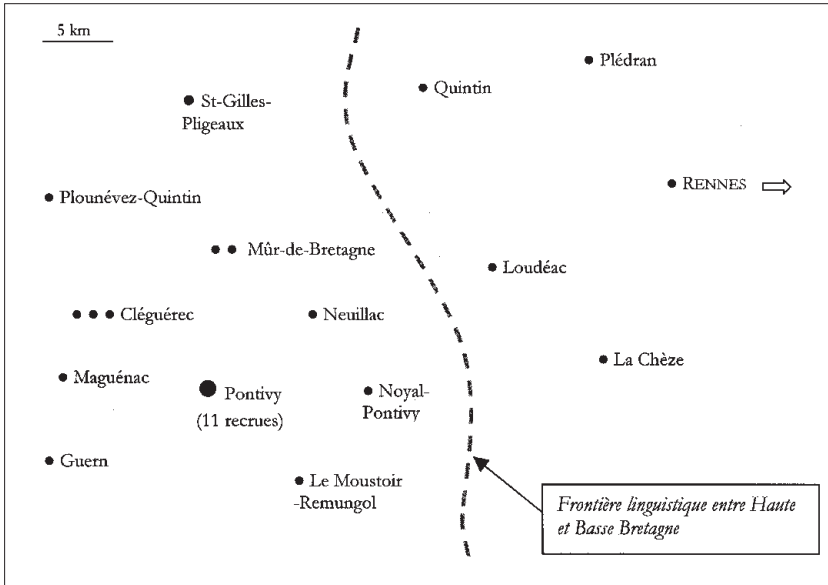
5 km

Plédran

Quintin

St-Gilles-Pligeaux

Plounévez-Quintin

RENNES

Mûr-de-Bretagne

Loudéac

Cléguérec

Neuillac

La Chèze

Maguénac

Pontivy (11 recrues)

Noyal-Pontivy

Guern

Le Moustoir -Remungol

Frontière linguistique entre Haute et Basse Bretagne